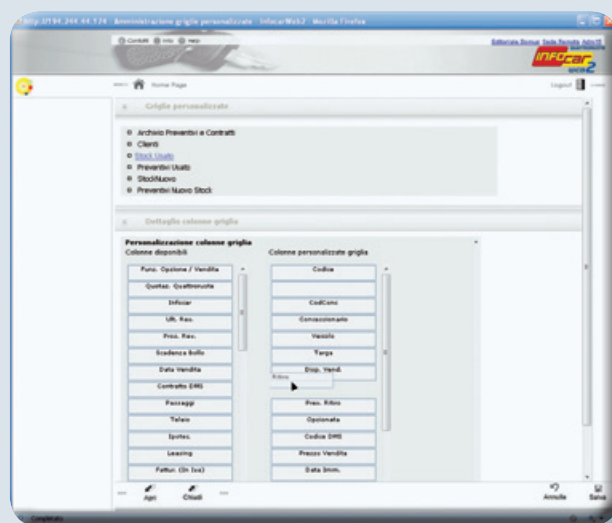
http://194.244.44.124 - Amministrazione griglie personalizzate - InfocarWeb2 - Mozilla Firefox

Contatti Info Help

Editoriale Domus Sede Pompelli Amm.ri

Infocar web2

Home Page

Logout

Griglie personalizzate

Archivio Preventivi e Contratti
Clienti
Stock Usato
Preventivi Usato
StockNuovo
Preventivi Nuovo Stock

Dettaglio colonne griglia

Personalizzazione colonne griglia
Colonne disponibili

Funz. Opzione / Vendita
Quotaz. Quattroruote
Infocar
Ult. Rev.
Pros. Rev.
Scadenza Bollo
Data Vendita
Contratto DMS
Passaggi
Telaio
Ipotec.
Leasing
Fattur. (In Iva)

Colonne personalizzate griglia

Codice

CodConc
Concessionario
Veicolo
Targa
Disp. Vend.
Ritiro
Prev. Ritiro
Optionals
Codice DMS
Prezzo Vendita
Data Imm.

Apri
Chiudi
Annulla
Salva

Completato